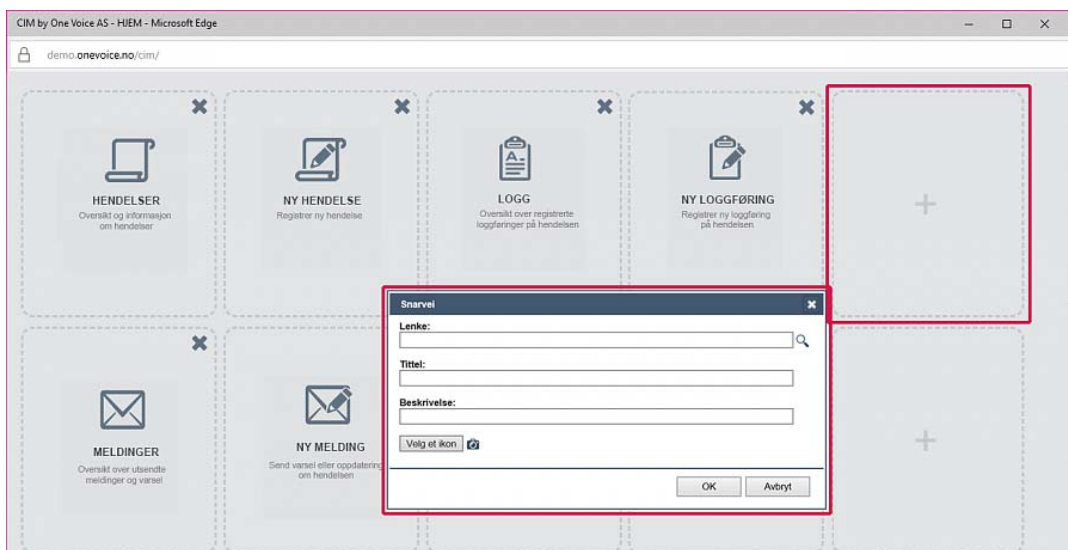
CIM by One Voice AS - HJEM - Microsoft Edge

demo.onevoice.no/cim/

HENDELSER
Oversikt og informasjon om hendelser

NY HENDELSE
Registrer ny hendelse

LOGG
Oversikt over registrerte loggføringer på hendelsen

NY LOGGFØRING
Registrer ny loggføring på hendelsen

+

MELDINGER
Oversikt over utsendte meldinger og varsel

NY MELDING
Send varsel eller oppdatering om hendelsen

+

Snarvei

Lenke:

Tittel:

Beskrivelse:

Velg et ikon

OK
Avbryt